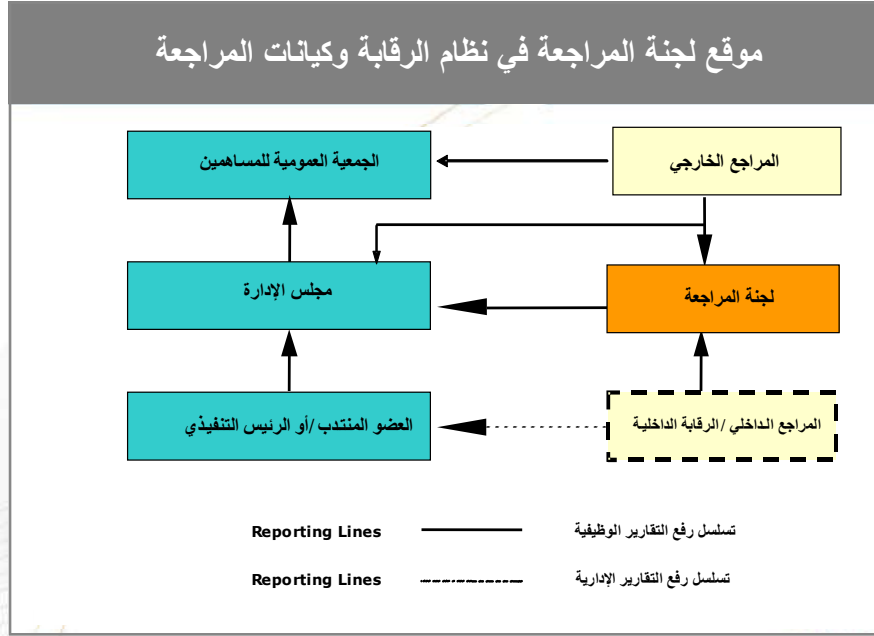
موقع لجنة المراجعة في نظام الرقابة وكيانات المراجعة

الجمعية العمومية للمساهمين

المراجع الخارجي

مجلس الإدارة

لجنة المراجعة

العضو المنتدب /أو الرئيس التنفيذي

المراجع الداخلي /الرقابة الداخلية

Reporting Lines

تسلسل رفع التقارير الوظيفية

Reporting Lines

تسلسل رفع التقارير الإدارية